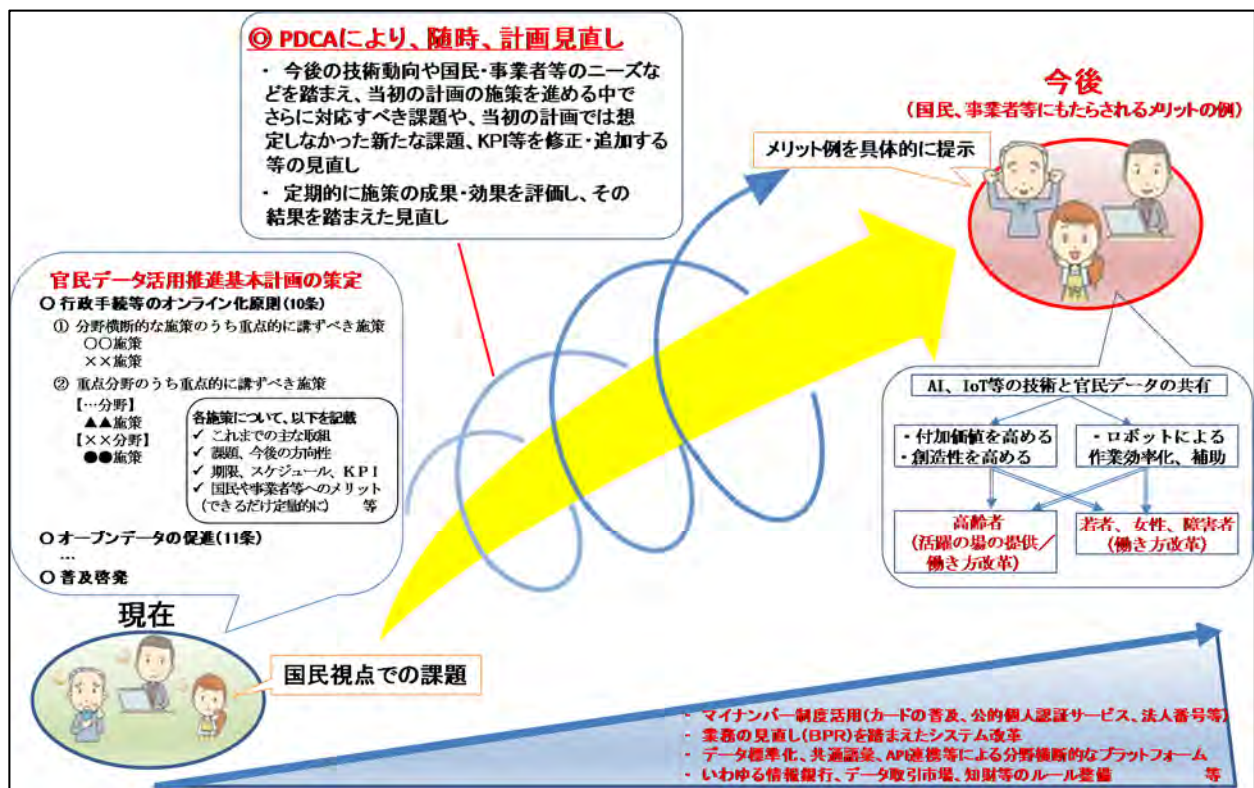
◎ PDCAにより、随時、計画見直し

・ 今後の技術動向や国民・事業者等のニーズなどを踏まえ、当初の計画の施策を進める中でさらに対応すべき課題や、当初の計画では想定しなかった新たな課題、KPI等を修正・追加する等の見直し

・ 定期的に施策の成果・効果を評価し、その結果を踏まえた見直し

今後
（国民、事業者等にもたらされるメリットの例）

メリット例を具体的に提示

官民データ活用推進基本計画の策定
O 行政手続等のオンライン化原則（10条）
① 分野横断的な施策のうち重点的に講ずべき施策
〇〇施策
××施策
② 重点分野のうち重点的に講ずべき施策
【…分野】
▲▲施策
【××分野】
●●施策

各施策について、以下を記載
✓ これまでの主な取組
✓ 課題、今後の方向性
✓ 期限、スケジュール、KPI
✓ 国民や事業者等へのメリット（できるだけ定量的に）　等

O オープンデータの促進（11条）
…
O 普及啓発

AI、IoT等の技術と官民データの共有
・付加価値を高める
・創造性を高める
・ロボットによる作業効率化、補助
高齢者（活躍の場の提供／働き方改革）
若者、女性、障害者（働き方改革）

現在

国民視点での課題

・ マイナンバー制度活用（カードの普及、公的個人認証サービス、法人番号等）
・ 業務の見直し（BPR）を踏まえたシステム改革
・ データ標準化、共通語彙、API連携等による分野横断的なプラットフォーム
・ いわゆる情報銀行、データ取引市場、知財等のルール整備　等